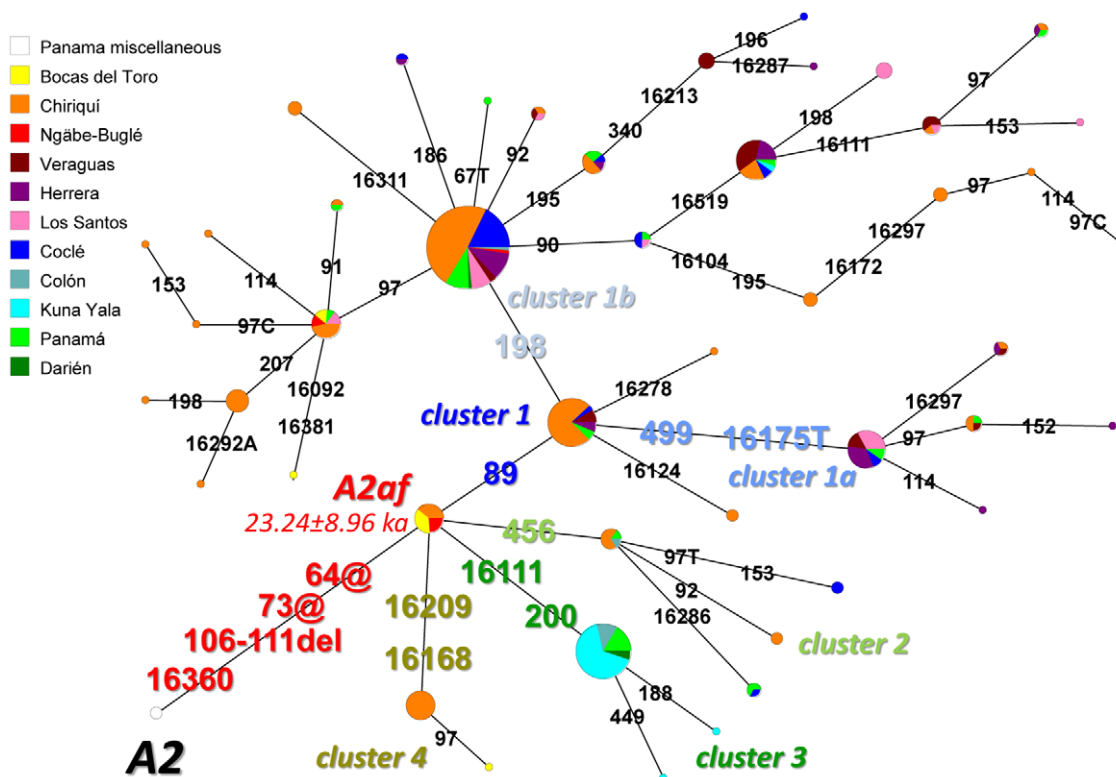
Panama miscellaneous
Bocas del Toro
Chiriquí
Ngäbe-Buglé
Veraguas
Herrera
Los Santos
Coclé
Colón
Kuna Yala
Panamá
Darién

196
16287
16213
340
198
97
16111
153
186
67T
92
16311
195
16519
90
97
114
97C
16297
16104
16172
195
153
114
91
97
97C
cluster 1b
198
207
16092
198
16381
16292A
16278
16297
cluster 1
499
16175T
97
152
16124
cluster 1a
114
89
A2af
23.24±8.96 ka
456
97T
153
92
16286
64@
73@
106-111del
16360
16111
200
16209
16168
cluster 2
188
449
97
cluster 4
cluster 3
A2